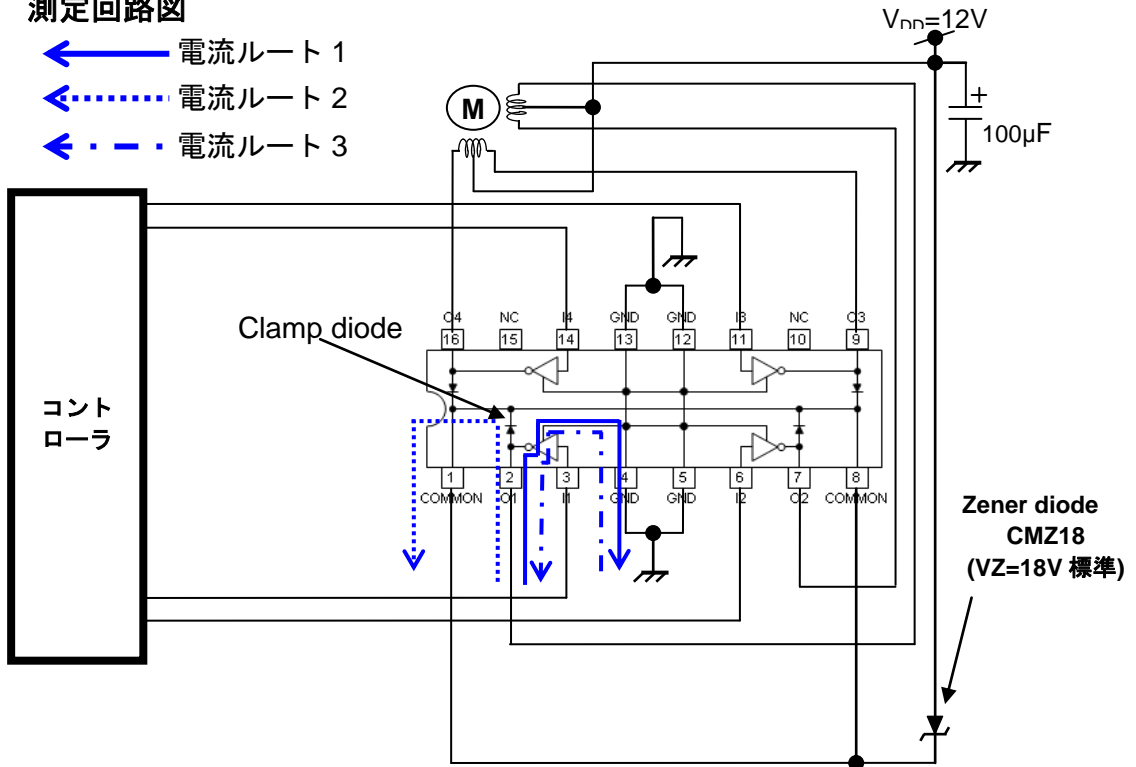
測定回路図

電流ルート 1

電流ルート 2

電流ルート 3

$V_{DD}$=12V

M

100µF

Clamp diode

コントローラ

O4 NC I4 GND GND I3 NC O3

16 15 14 13 12 11 10 9

1 2 3 4 5 6 7 8

COMMON O1 I1 GND GND I2 O2 COMMON

Zener diode
CMZ18
(VZ=18V 標準)